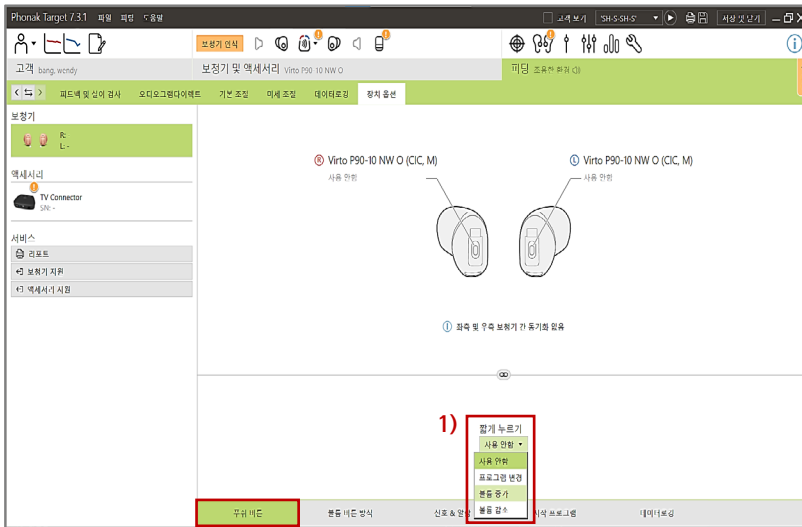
Phonak Target 7.3.1 파일 피팅 도움말

고객 보기 'SH-S-SH-S' 서랍 닫기

보청기 인식

고객 bang, wendy

보청기 및 액세서리 Virto P90-10 NW O

피팅 조용한 환경 (i)

피드백 및 실이 검사 오디오그램다이렉트 기본 조절 미세 조절 데이터로깅 장치 옵션

보청기

R: -
L: -

액세서리

TV Connector
SN: -

서비스

리포트

보청기 지원

액세서리 시험

Ⓡ Virto P90-10 NW O (CIC, M)

사용 안함

Ⓛ Virto P90-10 NW O (CIC, M)

사용 안함

ⓘ 좌측 및 우측 보청기 간 동기화 없음

1) 짧게 누르기

사용 안함

사용 안함

프로그램 변경

볼륨 증가

볼륨 감소

푸쉬 버튼

볼륨 버튼 방식

신호 & 알림

시작 프로그램

데이터로깅